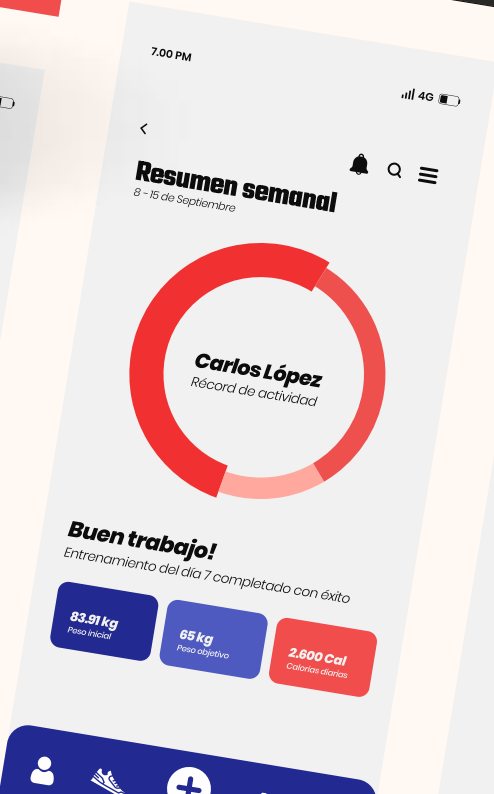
7.00 PM

4G

Resumen semanal
8 - 15 de Septiembre

Carlos López
Récord de actividad

Buen trabajo!
Entrenamiento del día 7 completado con éxito

83.91 kg
Peso inicial

65 kg
Peso objetivo

2.600 Cal
Calorías diarias